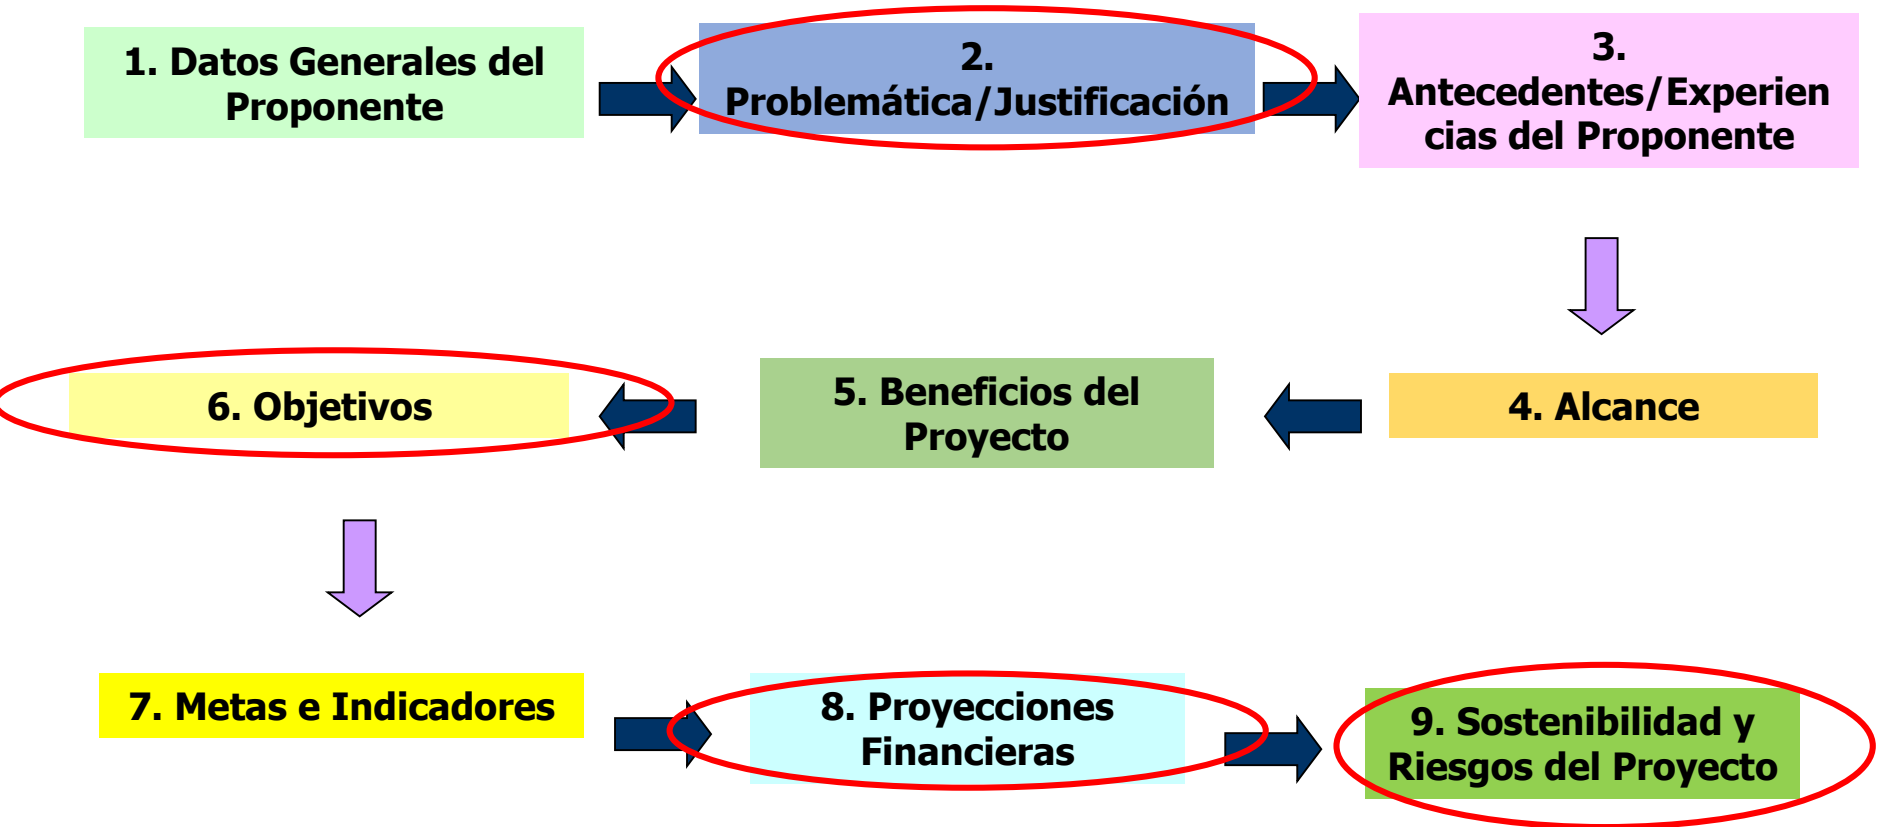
1. Datos Generales del Proponente

2. Problemática/Justificación

3. Antecedentes/Experiencias del Proponente

4. Alcance

5. Beneficios del Proyecto

6. Objetivos

7. Metas e Indicadores

8. Proyecciones Financieras

9. Sostenibilidad y Riesgos del Proyecto